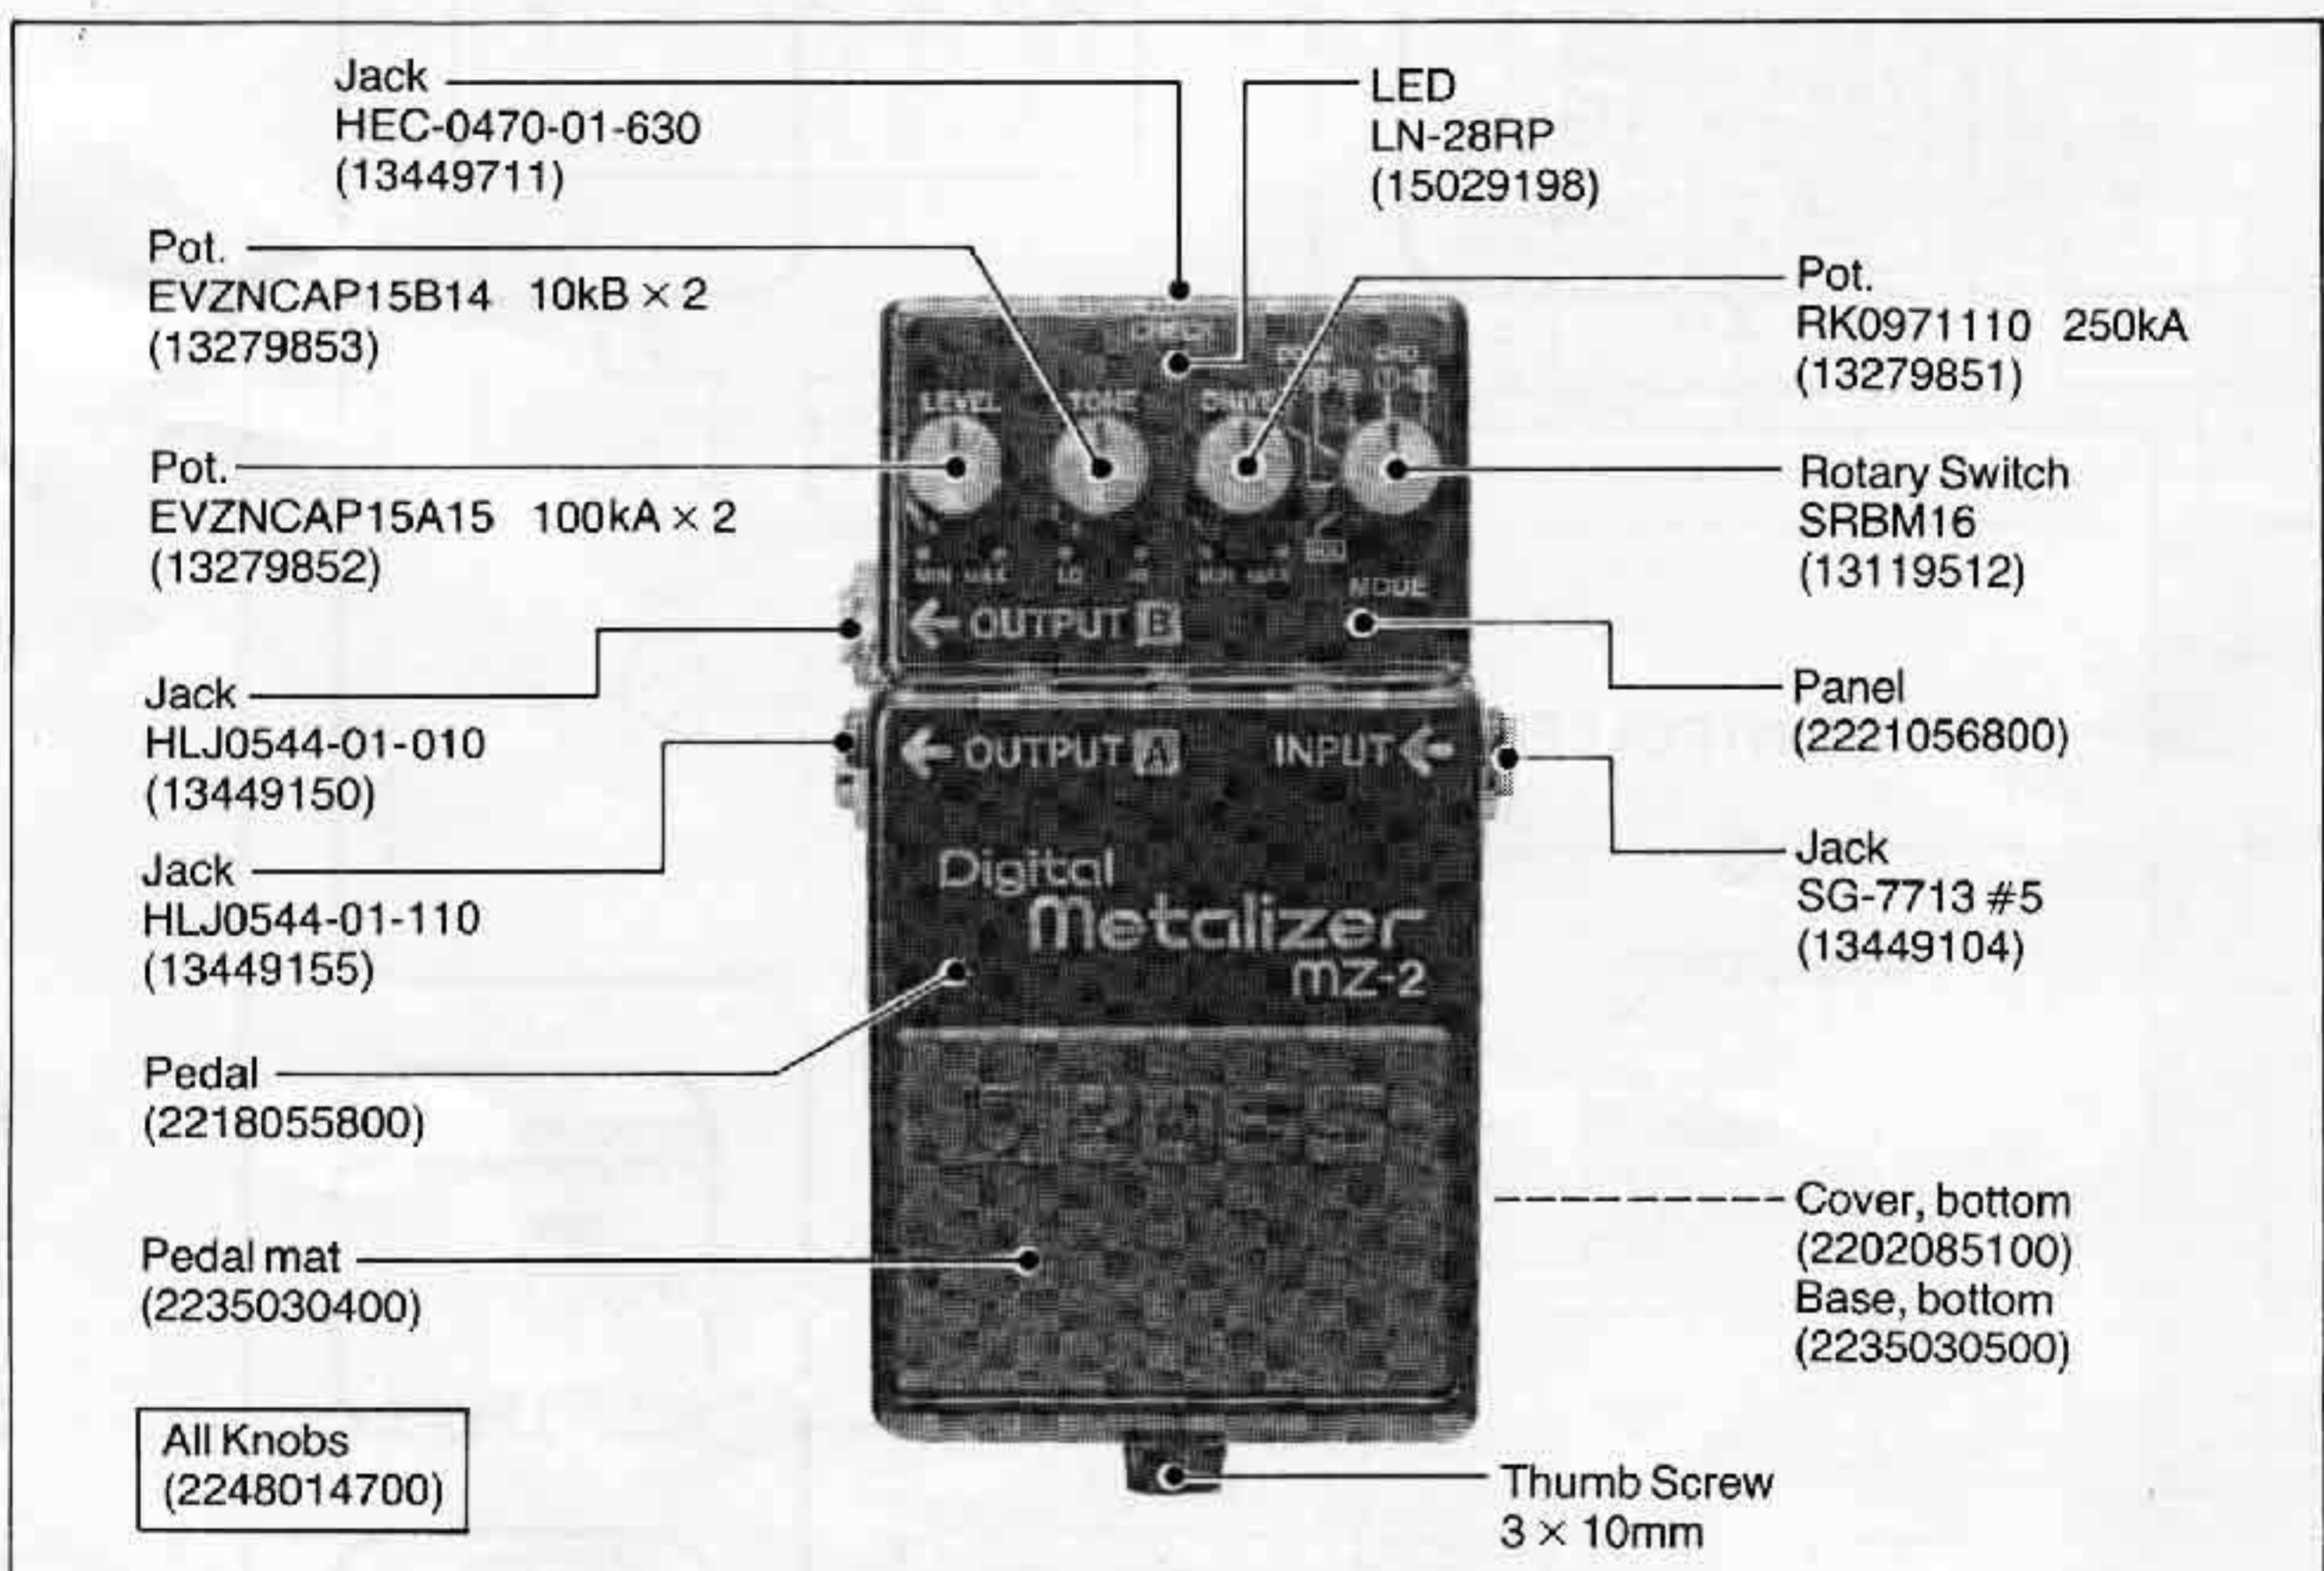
Jack
HEC-0470-01-630
(13449711)

LED
LN-28RP
(15029198)

Pot.
EVZNCAP15B14 10kB × 2
(13279853)

Pot.
RK0971110 250kA
(13279851)

CHECK

LEVEL TONE DRIVE

Pot.
EVZNCAP15A15 100kA × 2
(13279852)

Rotary Switch
SRBM16
(13119512)

MIN MAX LO HI MIN MAX

MODE

← OUTPUT B

Jack
HLJ0544-01-010
(13449150)

Panel
(2221056800)

← OUTPUT A INPUT ←

Jack
HLJ0544-01-110
(13449155)

Jack
SG-7713 #5
(13449104)

Digital
Metalizer
MZ-2

Pedal
(2218055800)

BOSS

Cover, bottom
(2202085100)
Base, bottom
(2235030500)

Pedal mat
(2235030400)

All Knobs
(2248014700)

Thumb Screw
3 × 10mm